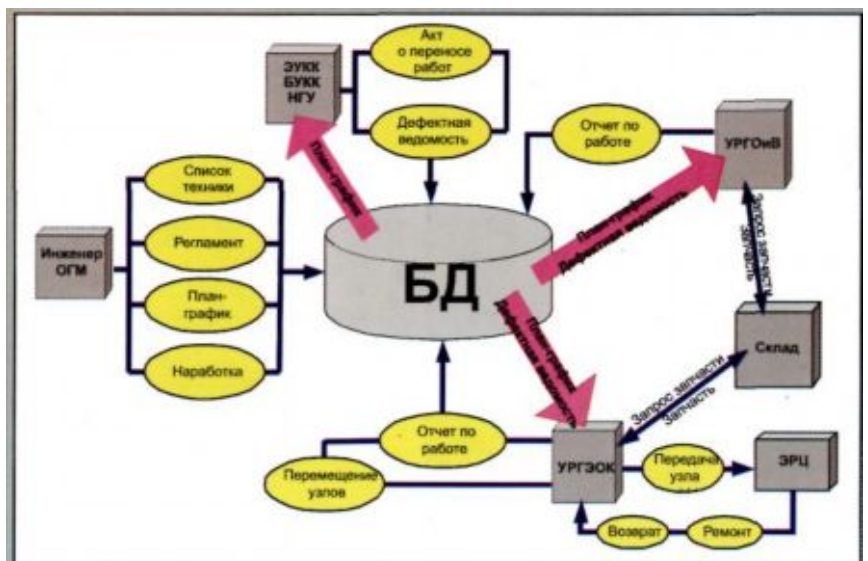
ЭУКК БУКК НГУ

Акт о переносе работ

Дефектная ведомость

План-график

Отчет по работе

УРГОиВ

План-график Дефектная ведомость

Запрос запчасти

Запчасть

Список техники

Инженер ОГМ

Регламент

План-график

Наработка

БД

План-график Дефектная ведомость

Склад

Запрос запчасти

Запчасть

Отчет по работе

Перемещение узлов

УРГЭОК

Передача узла

ЭРЦ

Возврат

Ремонт